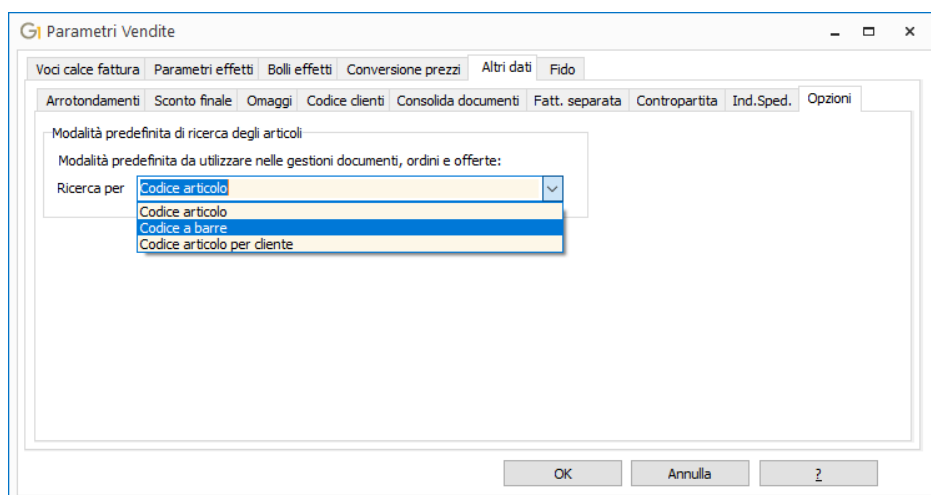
Parametri Vendite

Voci calce fattura | Parametri effetti | Bolli effetti | Conversione prezzi | Altri dati | Fido

Arrotondamenti | Sconto finale | Omaggi | Codice clienti | Consolida documenti | Fatt. separata | Contropartita | Ind.Sped. | Opzioni

Modalità predefinita di ricerca degli articoli

Modalità predefinita da utilizzare nelle gestioni documenti, ordini e offerte:

Ricerca per Codice articolo

Codice articolo
Codice a barre
Codice articolo per cliente

OK | Annulla | ?